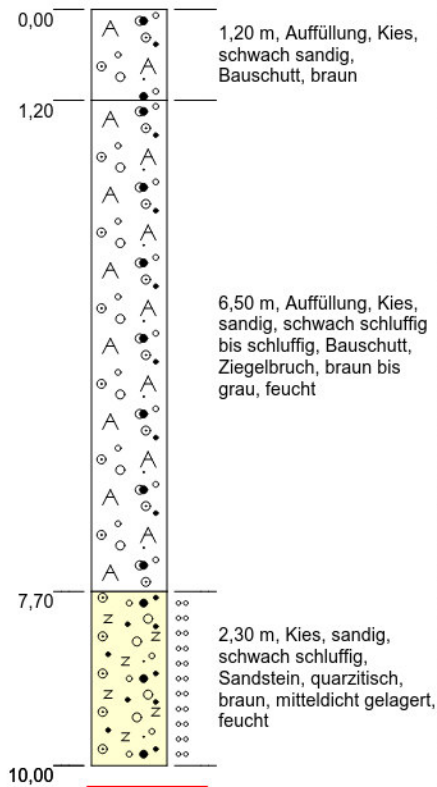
0,00

1,20 m, Auffüllung, Kies, schwach sandig, Bauschutt, braun

1,20

6,50 m, Auffüllung, Kies, sandig, schwach schluffig bis schluffig, Bauschutt, Ziegelbruch, braun bis grau, feucht

7,70

2,30 m, Kies, sandig, schwach schluffig, Sandstein, quarzitisch, braun, mitteldicht gelagert, feucht

10,00